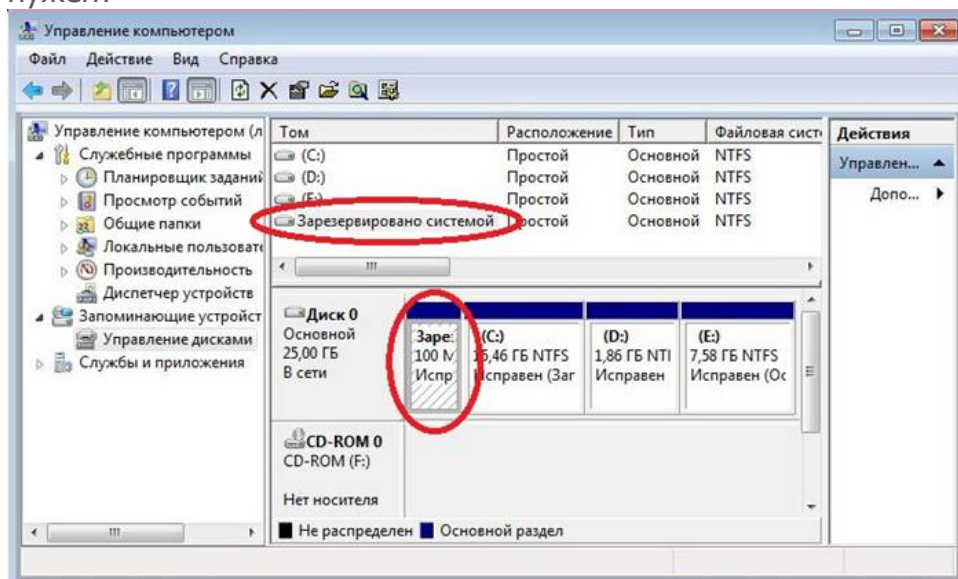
нужен:

Управление компьютером

Файл Действие Вид Справка

Управление компьютером (л
Служебные программы
Планировщик заданий
Просмотр событий
Общие папки
Локальные пользовате
Производительность
Диспетчер устройств
Запоминающие устройст
Управление дисками
Службы и приложения

| Том | Расположение | Тип | Файловая систе |
|---|---|---|---|
| (C:) | Простой | Основной | NTFS |
| (D:) | Простой | Основной | NTFS |
| (E:) | Простой | Основной | NTFS |
| Зарезервировано системой | Простой | Основной | NTFS |

Диск 0
Основной
25,00 ГБ
В сети

Заре:
100 М
Испр

(C:)
15,46 ГБ NTFS
Исправен (Заг

(D:)
1,86 ГБ NTI
Исправен

(E:)
7,58 ГБ NTFS
Исправен (Ос

CD-ROM 0
CD-ROM (F:)

Нет носителя

Не распределен Основной раздел

Действия
Управлен...
Допо...